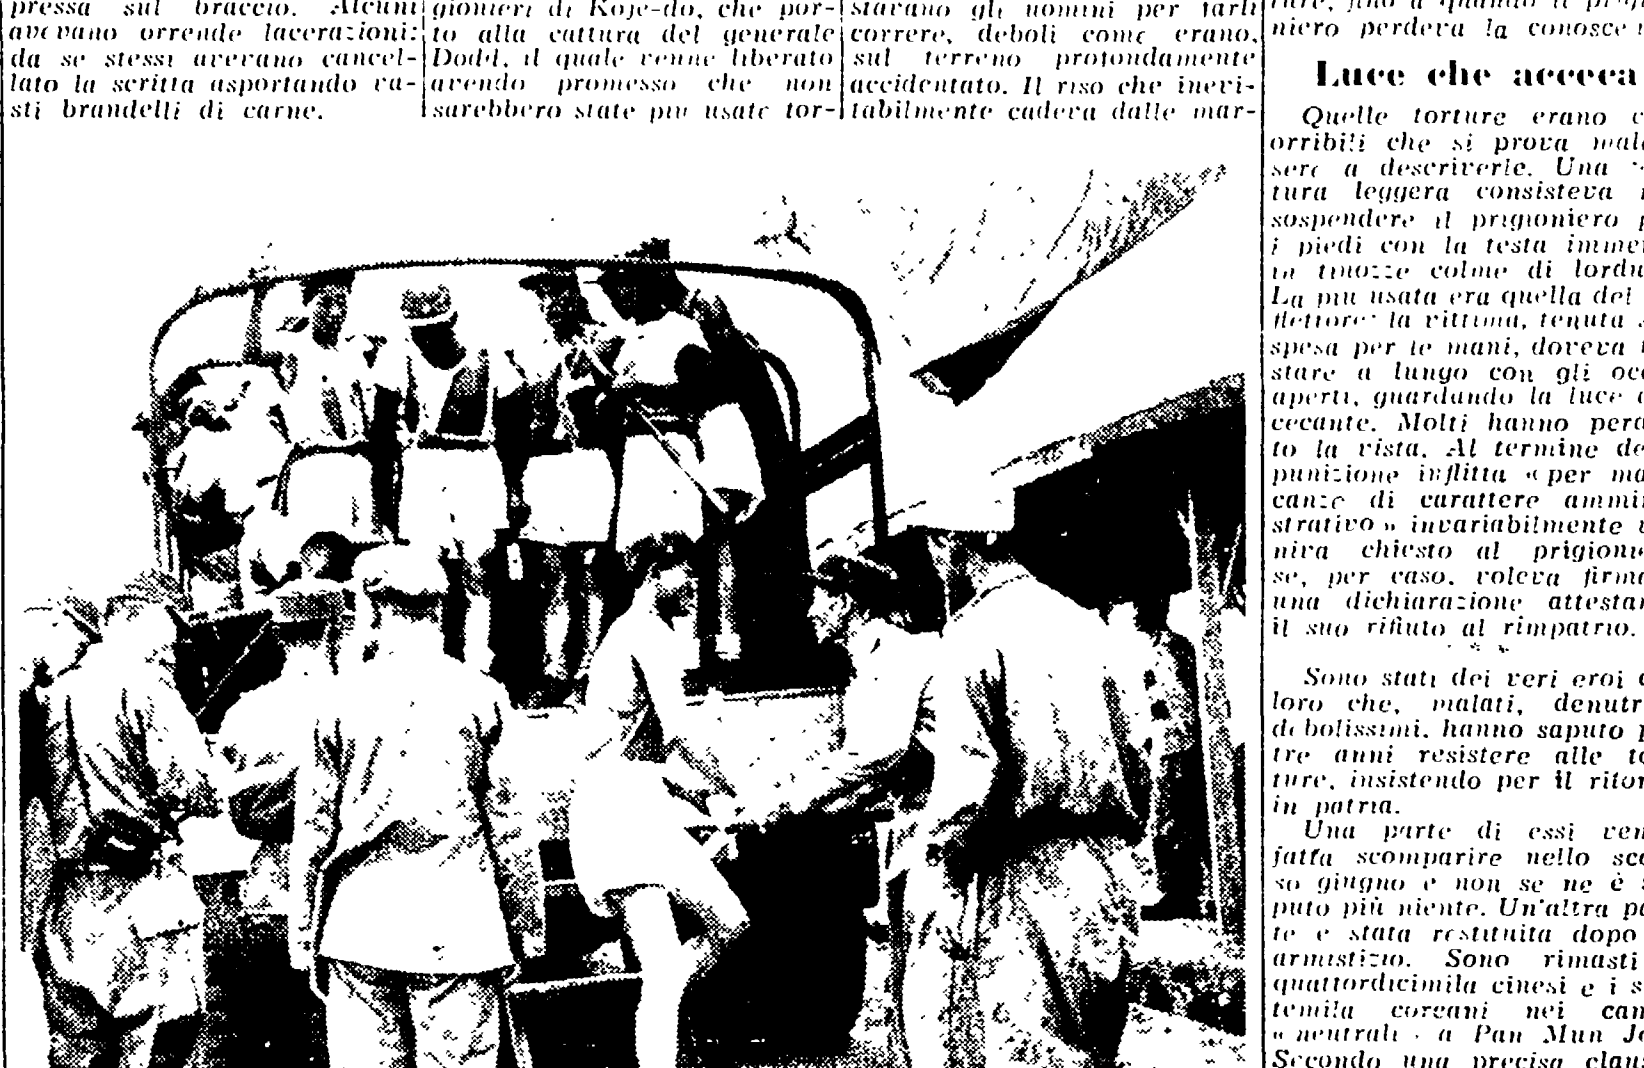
pressa sul braccio. Alcuni avevano orrende lacerazioni: da se stessi avevano cancellato la scritta asportando vasti brandelli di carne.

gionieri di Koje-do, che portò alla cattura del generale Dodd, il quale venne liberato avendo promesso che non sarebbero state più usate tor-

stavano gli uomini per farli correre, deboli come erano, sul terreno profondamente accidentato. Il riso che inevitabilmente cadeva dalle mar-

fare, fino a quando il prigioniero perdeva la conosce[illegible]

Luce che acceca

Quelle torture erano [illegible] orribili che si prova male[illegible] sere a descriverle. Una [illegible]tura leggera consisteva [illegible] sospendere il prigioniero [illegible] i piedi con la testa immer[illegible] in tinozze colme di lordu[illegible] La più usata era quella del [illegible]flettore: la vittima, tenuta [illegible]spesa per le mani, doveva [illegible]stare a lungo con gli occ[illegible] aperti, guardando la luce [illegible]cecante. Molti hanno per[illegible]to la vista. Al termine de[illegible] punizione inflitta «per ma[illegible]canze di carattere ammini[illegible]strativo» invariabilmente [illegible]niva chiesto al prigioni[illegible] se, per caso, voleva firma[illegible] una dichiarazione attestan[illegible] il suo rifiuto al rimpatrio.

Sono stati dei veri eroi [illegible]loro che, malati, denutr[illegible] debolissimi, hanno saputo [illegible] tre anni resistere alle to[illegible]ture, insistendo per il ritor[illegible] in patria.

Una parte di essi ven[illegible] fatta scomparire nello sco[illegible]so giugno e non se ne è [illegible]puto più niente. Un'altra pa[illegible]te è stata restituita dopo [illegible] armistizio. Sono rimasti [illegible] quattordicimila cinesi e i s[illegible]temila coreani nei cam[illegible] «neutrali» a Pan Mun Jo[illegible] Secondo una precisa claus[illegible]